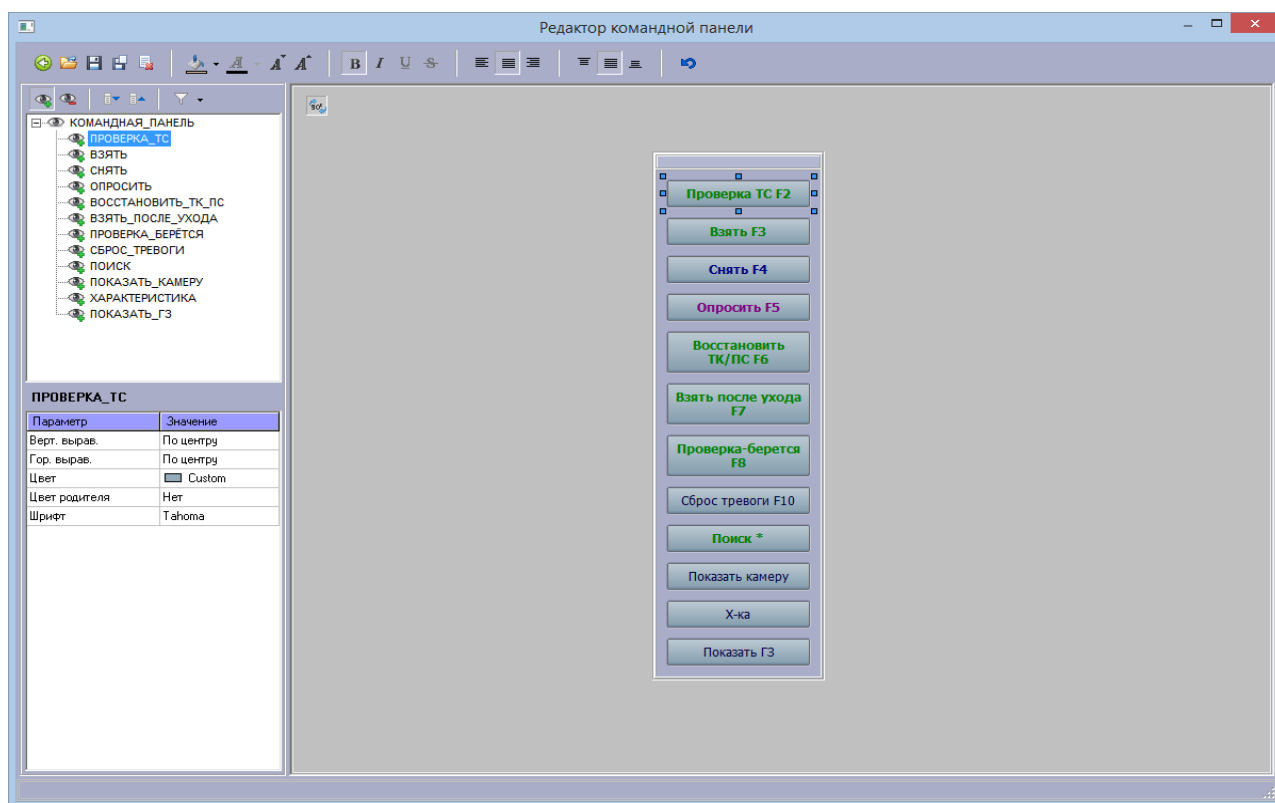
Редактор командной панели

B I U S

КОМАНДНАЯ_ПАНЕЛЬ
ПРОВЕРКА_ТС
ВЗЯТЬ
СНЯТЬ
ОПРОСИТЬ
ВОССТАНОВИТЬ_ТК_ПС
ВЗЯТЬ_ПОСЛЕ_УХОДА
ПРОВЕРКА_БЕРЁТСЯ
СБРОС_ТРЕВОГИ
ПОИСК
ПОКАЗАТЬ_КАМЕРУ
ХАРАКТЕРИСТИКА
ПОКАЗАТЬ_ГЗ

ПРОВЕРКА_ТС

| Параметр | Значение |
|---|---|
| Верт. вырав. | По центру |
| Гор. вырав. | По центру |
| Цвет | Custom |
| Цвет родителя | Нет |
| Шрифт | Tahoma |

Проверка ТС F2
Взять F3
Снять F4
Опросить F5
Восстановить ТК/ПС F6
Взять после ухода F7
Проверка-берется F8
Сброс тревоги F10
Поиск *
Показать камеру
Х-ка
Показать ГЗ